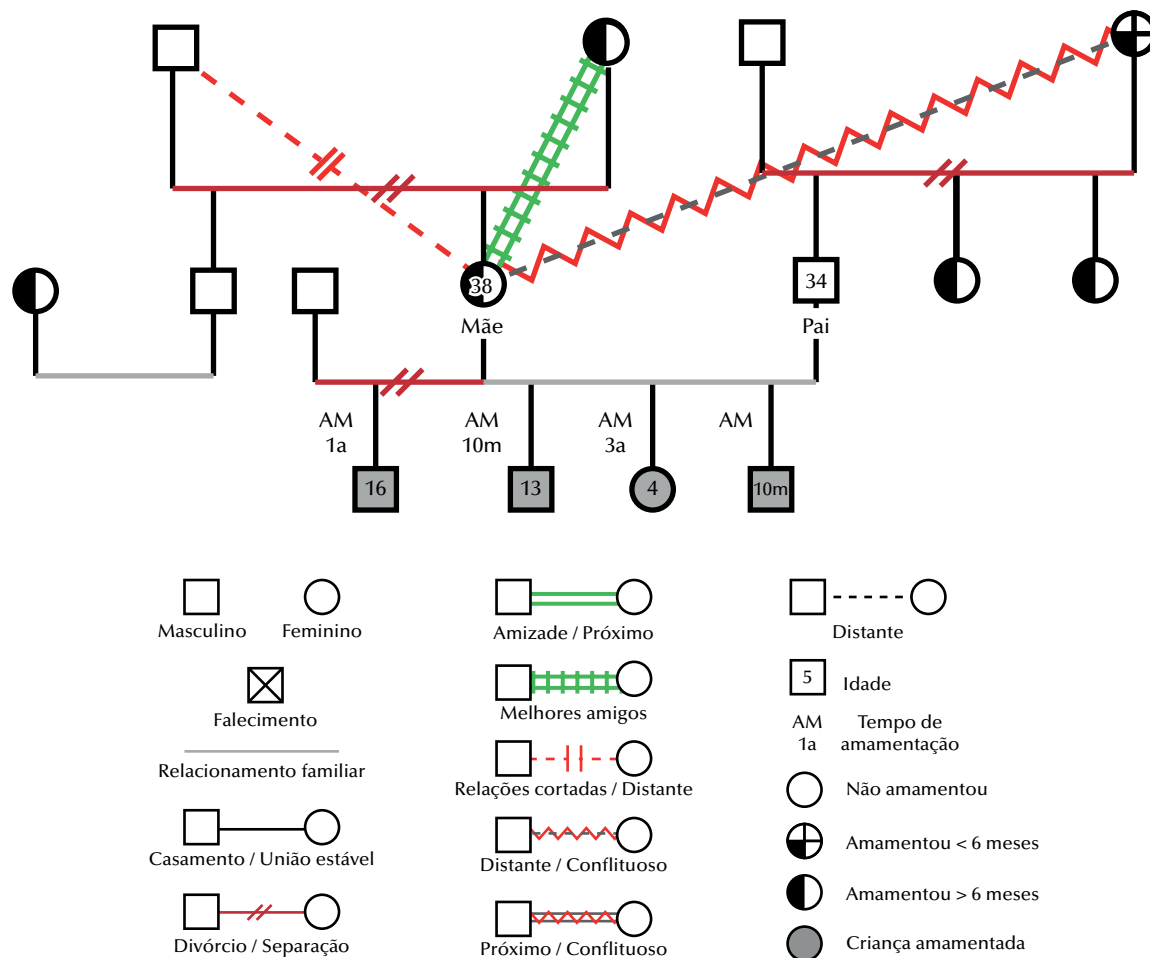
38
Mãe

34
Pai

AM
1a

AM
10m

AM
3a

AM

16

13

4

10m

Masculino Feminino

Falecimento

Relacionamento familiar

Casamento / União estável

Divórcio / Separação

Amizade / Próximo

Melhores amigos

Relações cortadas / Distante

Distante / Conflituoso

Próximo / Conflituoso

Distante

5 Idade

AM
1a
Tempo de amamentação

Não amamentou

Amamentou < 6 meses

Amamentou > 6 meses

Criança amamentada